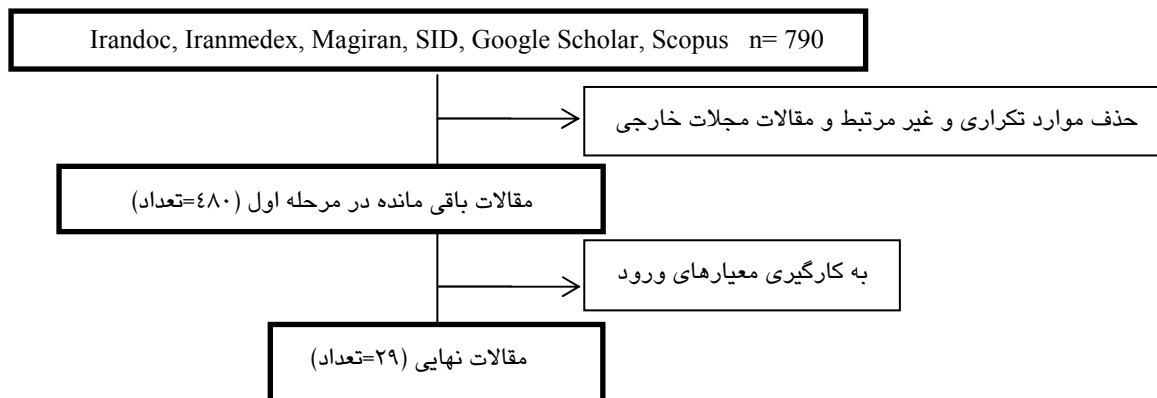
Irandoc, Iranmedex, Magiran, SID, Google Scholar, Scopus n= 790

حذف موارد تکراری و غیر مرتبط و مقالات مجلات خارجی

مقالات باقی مانده در مرحله اول (۴۸۰=تعداد)

به کارگیری معیارهای ورود

مقالات نهایی (۲۹=تعداد)